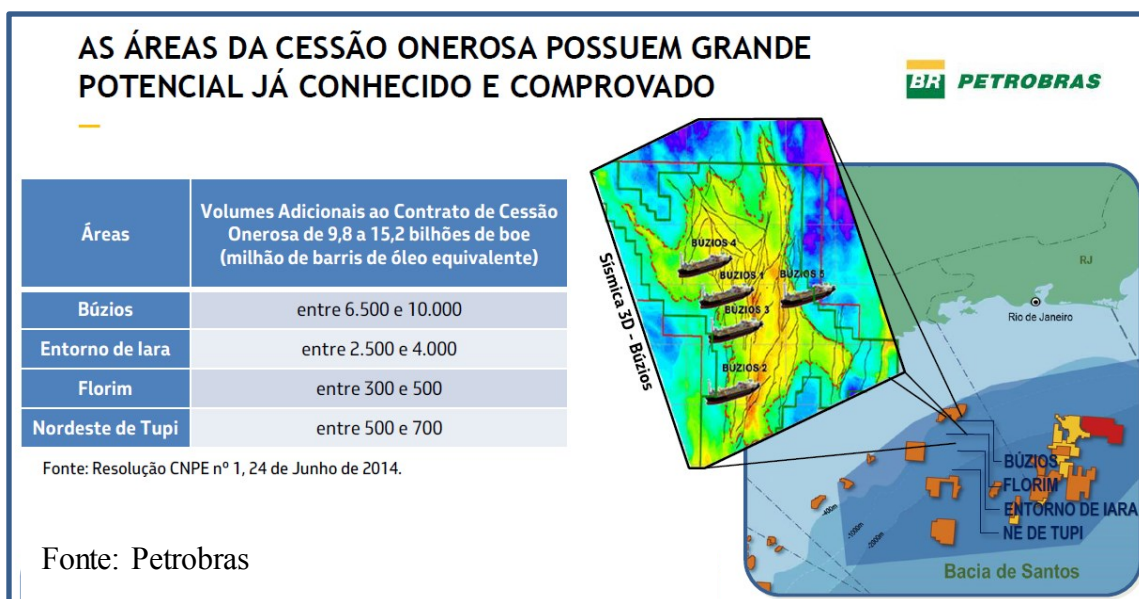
AS ÁREAS DA CESSÃO ONEROSA POSSUEM GRANDE POTENCIAL JÁ CONHECIDO E COMPROVADO

BR PETROBRAS

| Áreas | Volumes Adicionais ao Contrato de Cessão Onerosa de 9,8 a 15,2 bilhões de boe (milhão de barris de óleo equivalente) |
|---|---|
| Búzios | entre 6.500 e 10.000 |
| Entorno de Iara | entre 2.500 e 4.000 |
| Florim | entre 300 e 500 |
| Nordeste de Tupi | entre 500 e 700 |

Fonte: Resolução CNPE nº 1, 24 de Junho de 2014.

Sísmica 3D - Búzios

BÚZIOS 4
BÚZIOS 1
BÚZIOS 5
BÚZIOS 3
BÚZIOS 2

RJ
Rio de Janeiro

BÚZIOS
FLORIM
ENTORNO DE IARA
NE DE TUPI

-400m
-1000m
-2000m

Bacia de Santos

Fonte: Petrobras